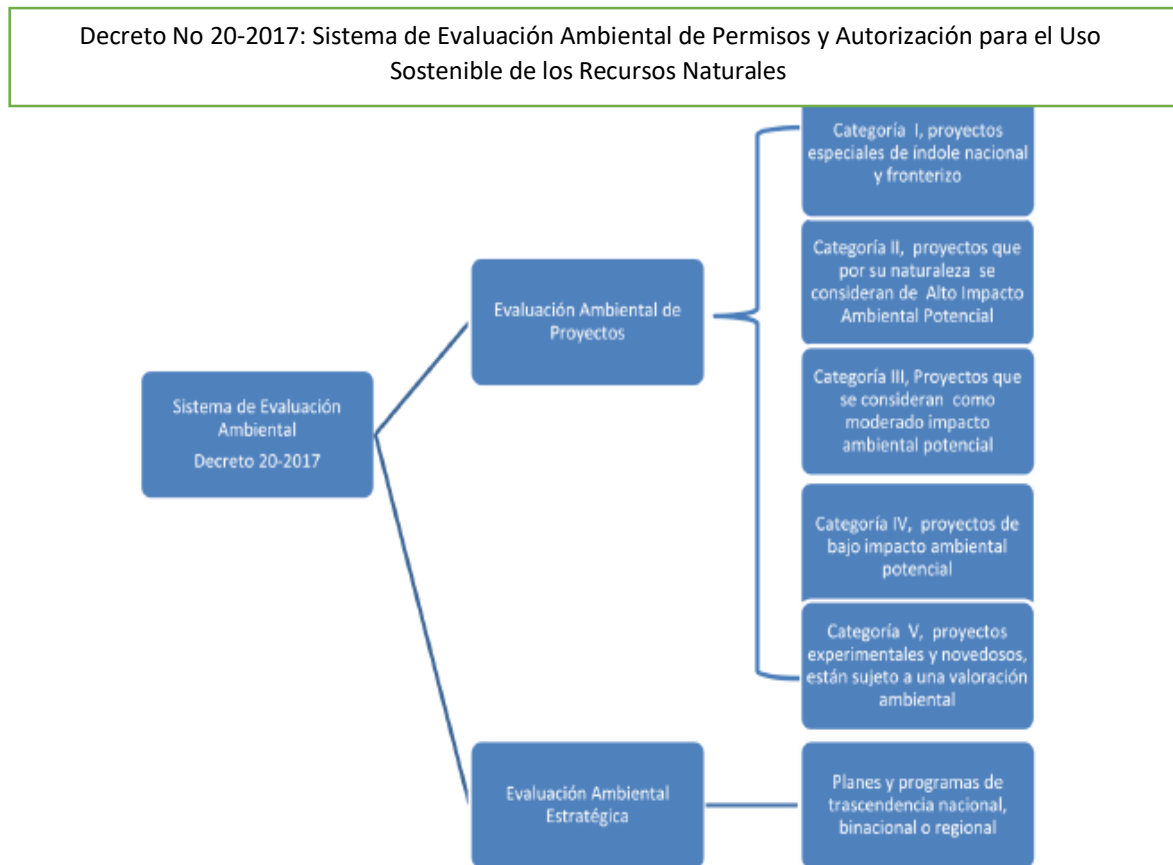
Decreto No 20-2017: Sistema de Evaluación Ambiental de Permisos y Autorización para el Uso Sostenible de los Recursos Naturales

Sistema de Evaluación Ambiental
Decreto 20-2017

Evaluación Ambiental de Proyectos

Categoría I, proyectos especiales de índole nacional y fronterizo

Categoría II, proyectos que por su naturaleza se consideran de Alto Impacto Ambiental Potencial

Categoría III, Proyectos que se consideran como moderado impacto ambiental potencial

Categoría IV, proyectos de bajo impacto ambiental potencial

Categoría V, proyectos experimentales y novedosos, están sujeto a una valoración ambiental

Evaluación Ambiental Estratégica

Planes y programas de trascendencia nacional, binacional o regional